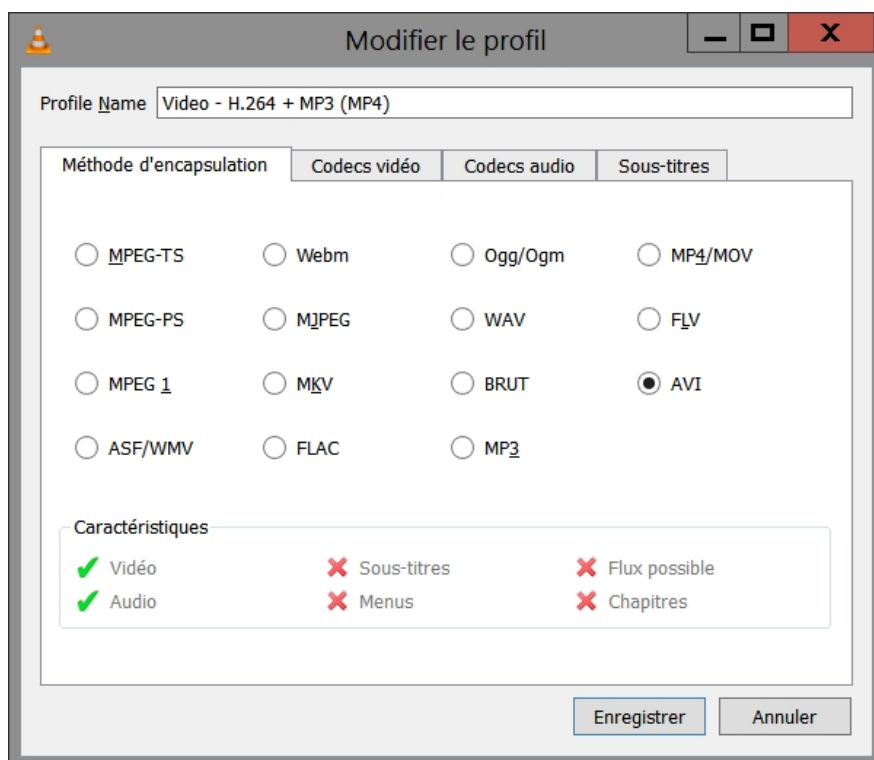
Modifier le profil

Profile Name Video - H.264 + MP3 (MP4)

Méthode d'encapsulation | Codecs vidéo | Codecs audio | Sous-titres

MPEG-TS
Webm
Ogg/Ogm
MP4/MOV
MPEG-PS
MJPEG
WAV
FLV
MPEG 1
MKV
BRUT
AVI
ASF/WMV
FLAC
MP3

Caractéristiques
Vidéo
Sous-titres
Flux possible
Audio
Menus
Chapitres

Enregistrer
Annuler